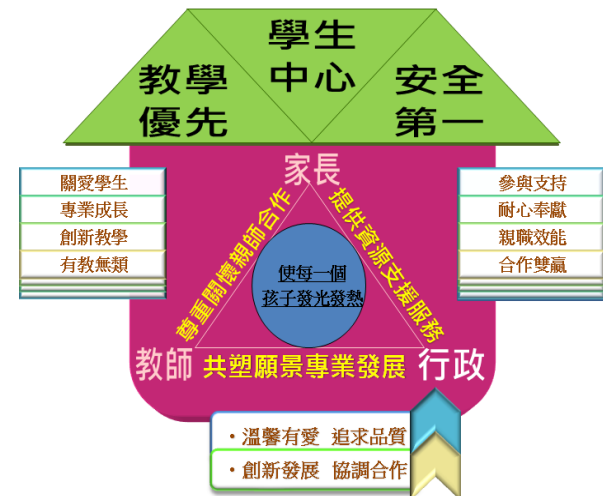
教學優先

學生中心

安全第一

關愛學生
專業成長
創新教學
有教無類

參與支持
耐心奉獻
親職效能
合作雙贏

家長

尊重關懷親師合作

提供資源支援服務

使每一個
孩子發光發熱

教師

共塑願景專業發展

行政

・溫馨有愛　追求品質
・創新發展　協調合作